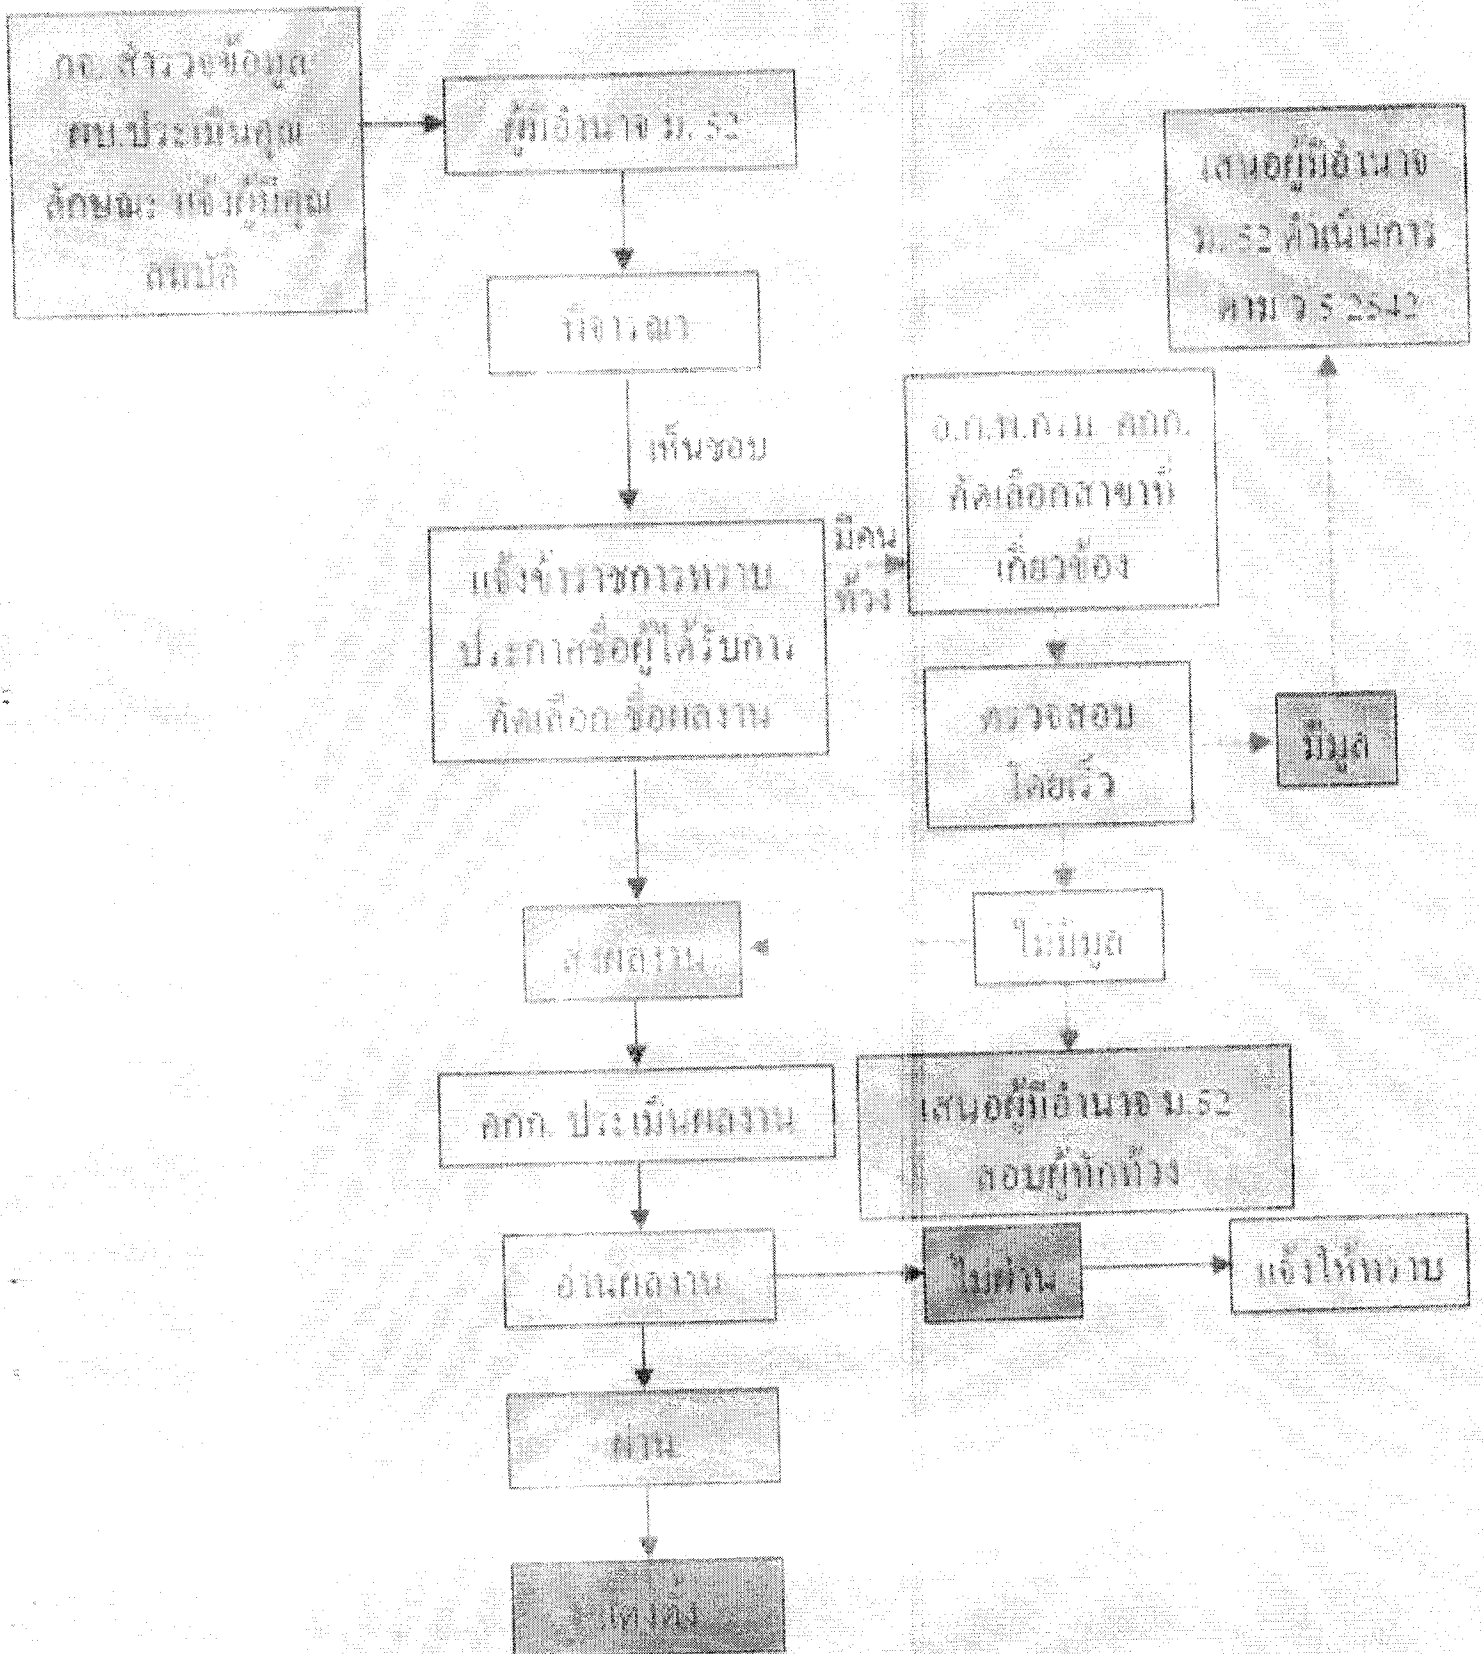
กก. สำรวจข้อมูล คบ.ประเมินคุณลักษณะ แจ้งผู้มีคุณสมบัติ

ผู้มีอำนาจ ม. 52

พิจารณา

เห็นชอบ

แจ้งข่าวราชการหมาย ประกาศรายชื่อผู้ได้รับการคัดเลือก ส่งผลงาน

มีคนทักท้วง

อ.ก.พ.ก.ม. คกก. คัดเลือกสาขาที่เกี่ยวข้อง

ตรวจสอบโดยเร็ว

มีมูล

เสนอผู้มีอำนาจ ม. 52 ดำเนินการตาม ว 5 2542

ไม่มีมูล

ส่งผลงาน

เสนอผู้มีอำนาจ ม.52 ตอบผู้ทักท้วง

คกก. ประเมินผลงาน

อ่านผลงาน

ไม่ผ่าน

แจ้งให้ทราบ

ผ่าน

แต่งตั้ง